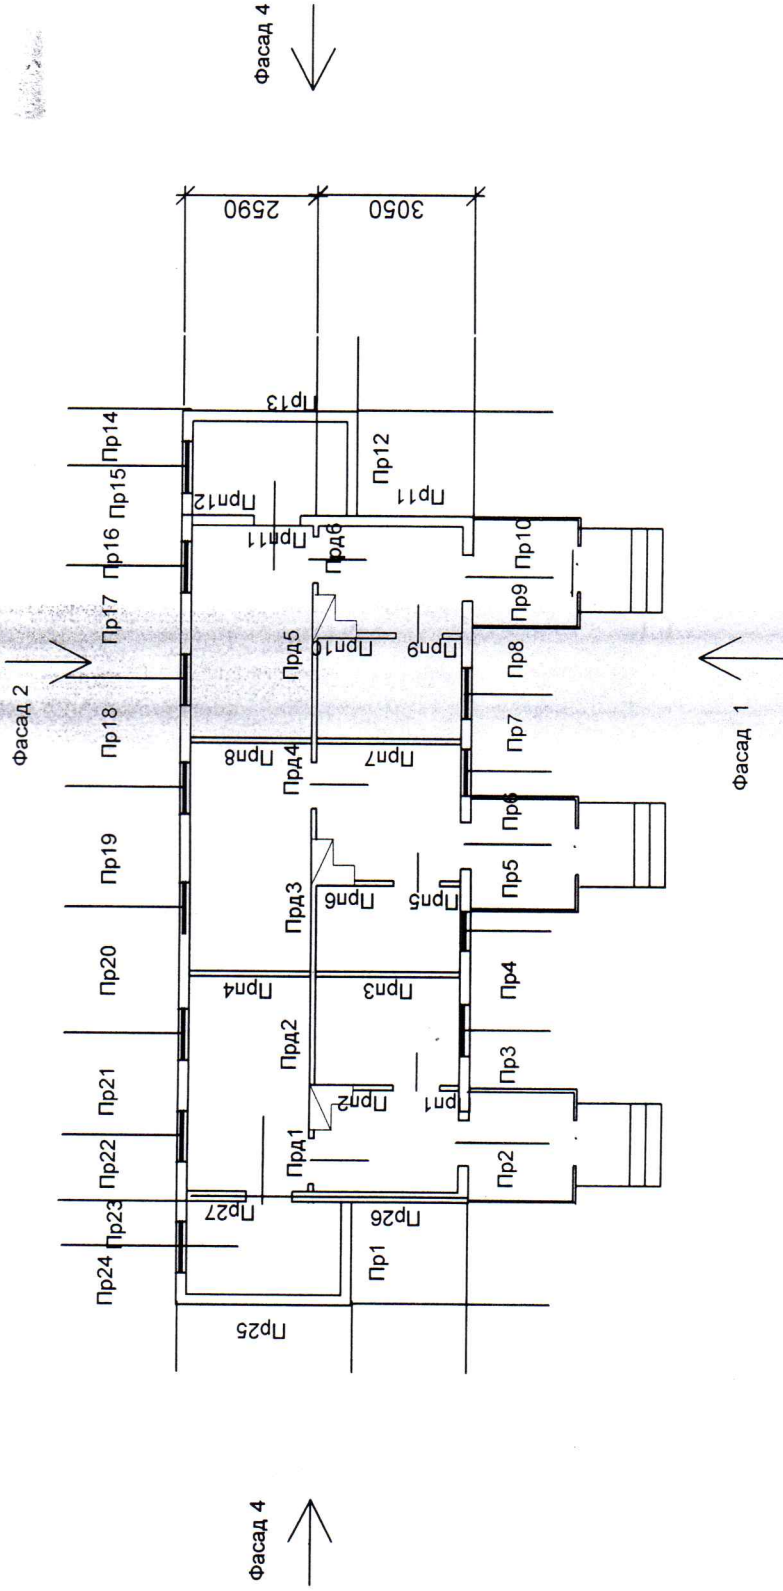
Фасад 4

2590

3050

Пр13

Пр14

Пр15

Пр16

Пр17

Фасад 2

Пр18

Пр19

Пр20

Пр21

Пр22

Пр23

Пр24

Пр25

Пр12

Пр11

Прп12

Прп11

Прд6

Пр10

Пр9

Прд5

Прп10

Прп9

Пр8

Прп8

Прд4

Прп7

Пр7

Пр6

Прд3

Прп6

Прп5

Пр5

Прп4

Прп3

Пр4

Прд2

Прп2

Прп1

Пр3

Прд1

Пр2

Прп27

Прп26

Пр1

Фасад 1

Фасад 4